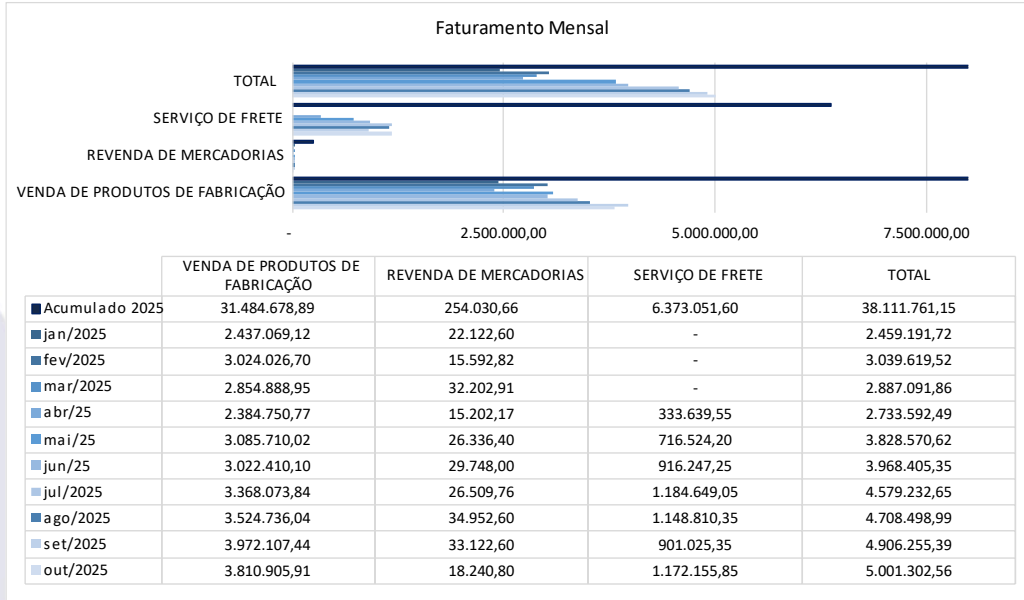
Faturamento Mensal

TOTAL

SERVIÇO DE FRETE

REVENDA DE MERCADORIAS

VENDA DE PRODUTOS DE FABRICAÇÃO

- 2.500.000,00 5.000.000,00 7.500.000,00

| | VENDA DE PRODUTOS DE FABRICAÇÃO | REVENDA DE MERCADORIAS | SERVIÇO DE FRETE | TOTAL |
|---|---|---|---|---|
| Acumulado 2025 | 31.484.678,89 | 254.030,66 | 6.373.051,60 | 38.111.761,15 |
| jan/2025 | 2.437.069,12 | 22.122,60 | - | 2.459.191,72 |
| fev/2025 | 3.024.026,70 | 15.592,82 | - | 3.039.619,52 |
| mar/2025 | 2.854.888,95 | 32.202,91 | - | 2.887.091,86 |
| abr/25 | 2.384.750,77 | 15.202,17 | 333.639,55 | 2.733.592,49 |
| mai/25 | 3.085.710,02 | 26.336,40 | 716.524,20 | 3.828.570,62 |
| jun/25 | 3.022.410,10 | 29.748,00 | 916.247,25 | 3.968.405,35 |
| jul/2025 | 3.368.073,84 | 26.509,76 | 1.184.649,05 | 4.579.232,65 |
| ago/2025 | 3.524.736,04 | 34.952,60 | 1.148.810,35 | 4.708.498,99 |
| set/2025 | 3.972.107,44 | 33.122,60 | 901.025,35 | 4.906.255,39 |
| out/2025 | 3.810.905,91 | 18.240,80 | 1.172.155,85 | 5.001.302,56 |